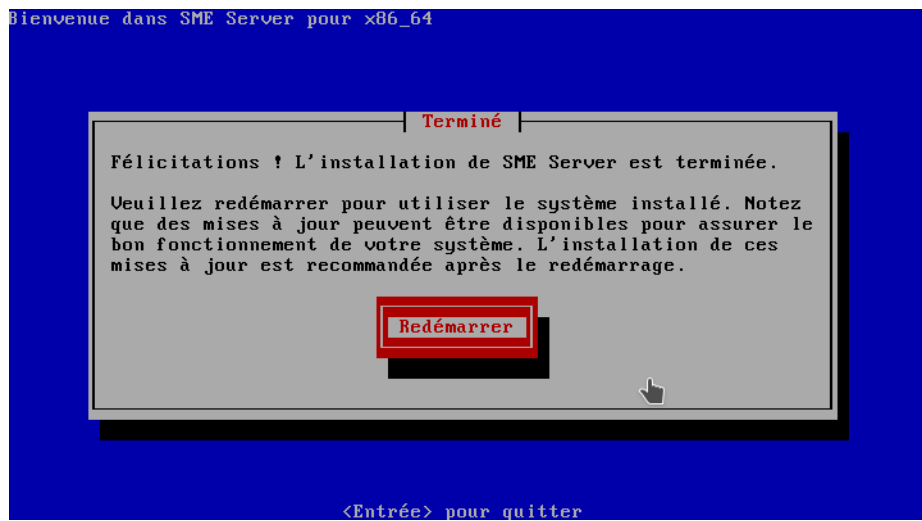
Bienvenue dans SME Server pour x86_64

Terminé

Félicitations ! L'installation de SME Server est terminée.

Veuillez redémarrer pour utiliser le système installé. Notez que des mises à jour peuvent être disponibles pour assurer le bon fonctionnement de votre système. L'installation de ces mises à jour est recommandée après le redémarrage.

Redémarrer

<Entrée> pour quitter